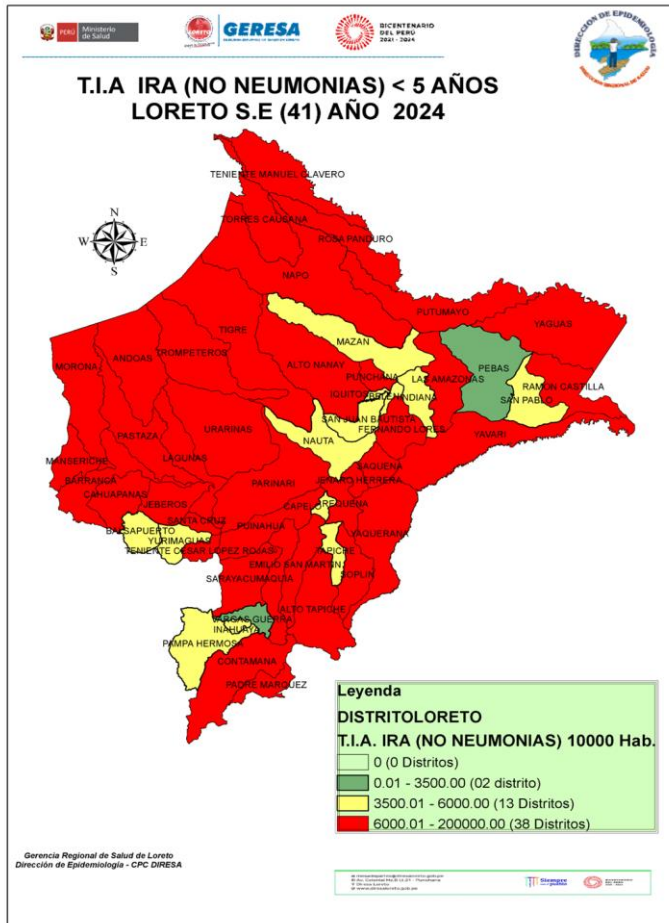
PERÚ Ministerio de Salud

GERESA

BICENTENARIO DEL PERÚ 2021 - 2024

DIRECCIÓN DE EPIDEMIOLOGÍA

T.I.A IRA (NO NEUMONIAS) < 5 AÑOS
LORETO S.E (41) AÑO 2024

N
W E
S

TENIENTE MANUEL CLAVERO
TORRES CAUSANA
ROSA PANDURO
NAPO
PUTUMAYO
YAGUAS
TIGRE
MAZAN
ANDOAS
TROMPETEROS
ALTO NANAY
PEBAS
MORONA
PUNCHANA
LAS AMAZONAS
RAMON CASTILLA
IQUITOS
BELEN
INDIANA
SAN PABLO
SAN JUAN BAUTISTA
FERNANDO LORES
YAVARI
PASTAZA
URARINAS
NAUTA
LAGUNAS
SAQUENA
MANSERICHE
JENARO HERRERA
BARRANCA
PARINARI
CAHUAPANAS
JEBEROS
CAPELO
REQUENA
SANTA CRUZ
PUINAHUA
BALSAPUERTO
YURIMAGUAS
YAQUERANA
TENIENTE CESAR LOPEZ ROJAS
TAPICHE
EMILIO SAN MARTIN
SOPLIN
SARAYACU
MAQUIA
ALTO TAPICHE
VARGAS GUERRA
INAHUAYA
PAMPA HERMOSA
CONTAMANA
PADRE MARQUEZ

Leyenda
DISTRITOLORETO
T.I.A. IRA (NO NEUMONIAS) 10000 Hab.
0 (0 Distritos)
0.01 - 3500.00 (02 distrito)
3500.01 - 6000.00 (13 Distritos)
6000.01 - 200000.00 (38 Distritos)

Gerencia Regional de Salud de Loreto
Dirección de Epidemiología - CPC DIRESA

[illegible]

Siempre con el pueblo